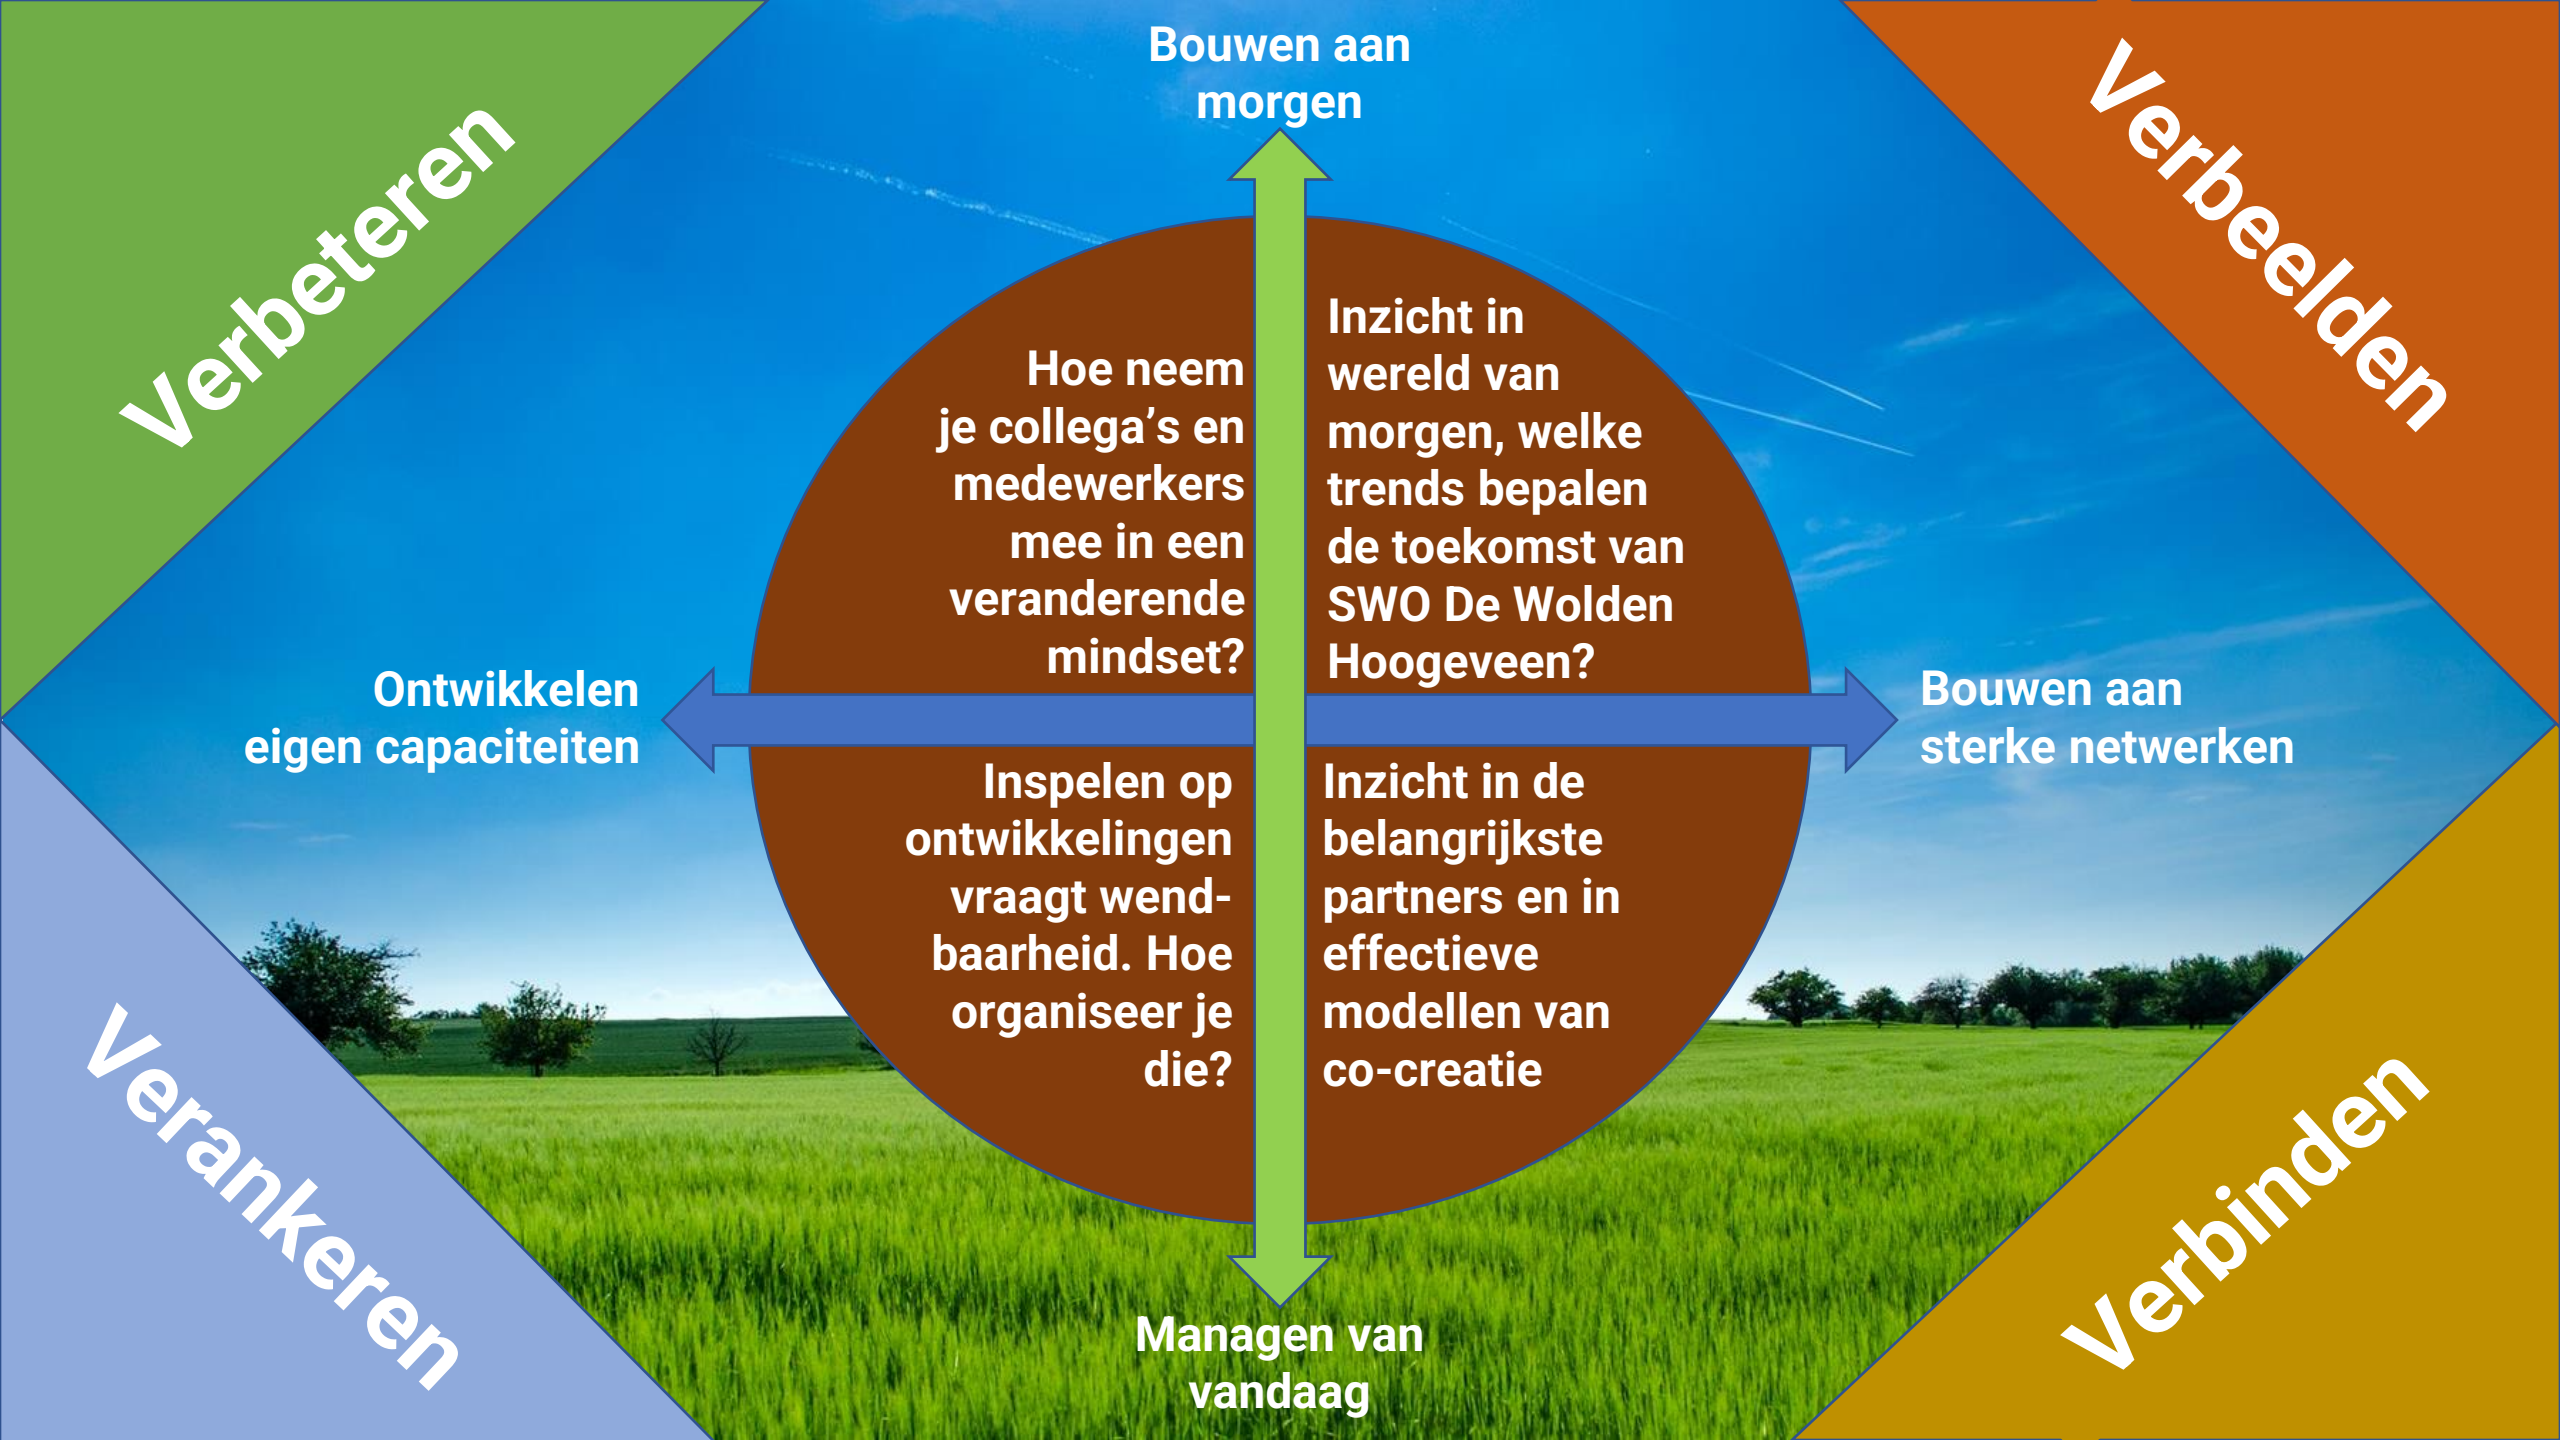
Verbeteren

Bouwen aan morgen

Verbeelden

Hoe neem je collega's en medewerkers mee in een veranderende mindset?

Inzicht in wereld van morgen, welke trends bepalen de toekomst van SWO De Wolden Hoogeveen?

Ontwikkelen eigen capaciteiten

Bouwen aan sterke netwerken

Inspelen op ontwikkelingen vraagt wendbaarheid. Hoe organiseer je die?

Inzicht in de belangrijkste partners en in effectieve modellen van co-creatie

Verankeren

Managen van vandaag

Verbinden